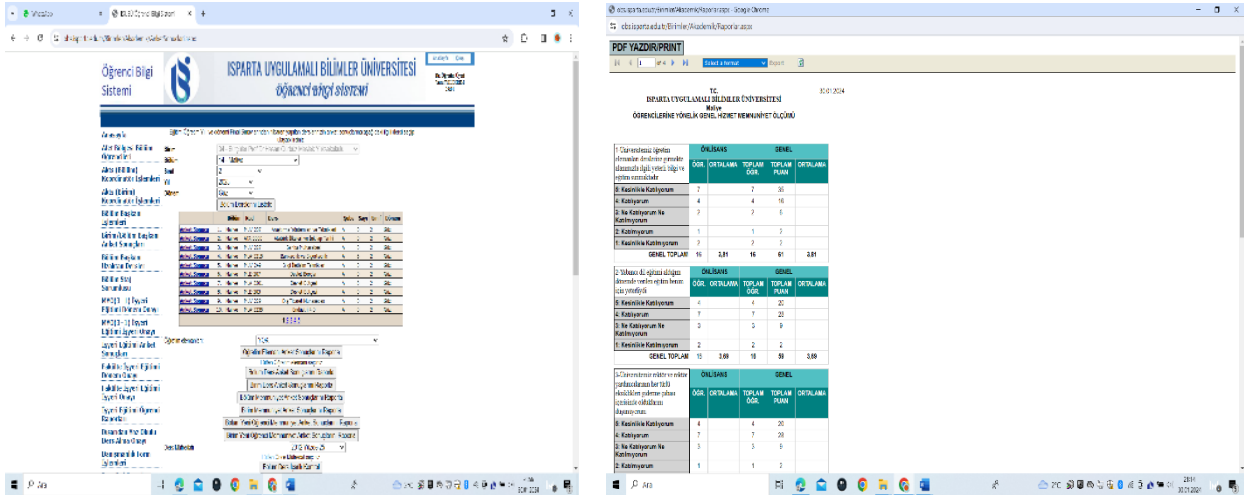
Öğrenci Bilgi Sistemi

ISPARTA UYGULAMALI BİLİMLER ÜNİVERSİTESİ
ÖĞRENCİ BİLGİ SİSTEMİ

Anasayfa
Aktif Bölgesi Bilim Görevleri
Aktif Bilim Koordinatör İşlemleri
Bölüm Başkanı İşlemleri
Birim Anket Sonuçları
Bölüm Başkanı Dersleri
Bölüm Staj Sorumlusu
Uzaktan Eğitim Anket Sonuçları
Fakülte Uygun Eğitim Dersleri
Fakülte Uygun Eğitim
Uygun Eğitim Öğrenci Raporları
Danışman Ders Alma Onayı
Danışmanlık Formu İşlemleri

Öğretim elemanları: TÜMÜ

Ders Listesi

GENEL TOPLAM

pbs.isparta.edu.tr/Birimler/Akademik/Raporlar.aspx

PDF YAZDIR/PRINT

1 of 4
Select a format
Export

T.C.
ISPARTA UYGULAMALI BİLİMLER ÜNİVERSİTESİ
Maliye
ÖĞRENCİLERİNE YÖNELİK GENEL HİZMET MEMNUNİYET ÖLÇÜMÜ

30.01.2024

| 1-Üniversitemizi öğretim elemanları derslerine gerekli özeni gösteriyor, bilgi, beceri, bilgi ve eğitim sunmaktadır | ÖNLİSANS ÖĞR. | ORTALAMA | GENEL TOPLAM ÖĞR. | TOPLAM PUAN | ORTALAMA |
|---|---|---|---|---|---|
| 5: Kesinlikle Katılıyorum | 7 | | 7 | 35 | |
| 4: Katılıyorum | 4 | | 4 | 16 | |
| 3: Ne Katılıyorum Ne Katılmıyorum | 2 | | 2 | 6 | |
| 2: Katılmıyorum | 1 | | 1 | 2 | |
| 1: Kesinlikle Katılmıyorum | 2 | | 2 | 2 | |
| GENEL TOPLAM | 16 | 3,81 | 16 | 61 | 3,81 |

| 2-Yabancı dil eğitimi alabilme derecede verilen eğitim benim için yeterliydi | ÖNLİSANS ÖĞR. | ORTALAMA | GENEL TOPLAM ÖĞR. | TOPLAM PUAN | ORTALAMA |
|---|---|---|---|---|---|
| 5: Kesinlikle Katılıyorum | 4 | | 4 | 20 | |
| 4: Katılıyorum | 7 | | 7 | 28 | |
| 3: Ne Katılıyorum Ne Katılmıyorum | 3 | | 3 | 9 | |
| 1: Kesinlikle Katılmıyorum | 2 | | 2 | 2 | |
| GENEL TOPLAM | 16 | 3,69 | 16 | 59 | 3,69 |

| 3-Üniversitemiz rektör ve rektör yardımcılarının her türlü etkinlikleri yaklaşımları içerisinde olduklarını düşünüyorum | ÖNLİSANS ÖĞR. | ORTALAMA | GENEL TOPLAM ÖĞR. | TOPLAM PUAN | ORTALAMA |
|---|---|---|---|---|---|
| 5: Kesinlikle Katılıyorum | 4 | | 4 | 20 | |
| 4: Katılıyorum | 7 | | 7 | 28 | |
| 3: Ne Katılıyorum Ne Katılmıyorum | 3 | | 3 | 9 | |
| 2: Katılmıyorum | 1 | | 1 | 2 | |

Ara
Ara
30.01.2024